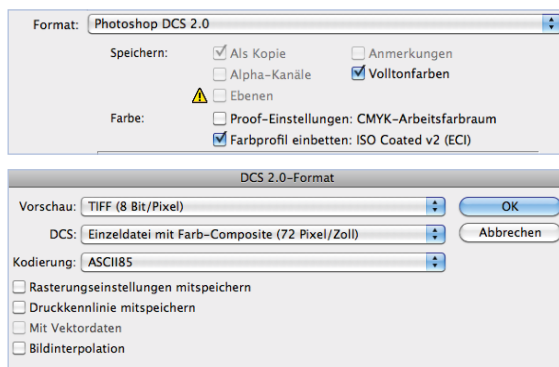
Format: Photoshop DCS 2.0

Speichern: Als Kopie
Anmerkungen
Alpha-Kanäle
Volltonfarben
Ebenen

Farbe: Proof-Einstellungen: CMYK-Arbeitsfarbraum
Farbprofil einbetten: ISO Coated v2 (ECI)

DCS 2.0-Format

Vorschau: TIFF (8 Bit/Pixel)
OK
DCS: Einzeldatei mit Farb-Composite (72 Pixel/Zoll)
Abbrechen
Kodierung: ASCII85

Rasterungseinstellungen mitspeichern
Druckkennlinie mitspeichern
Mit Vektordaten
Bildinterpolation